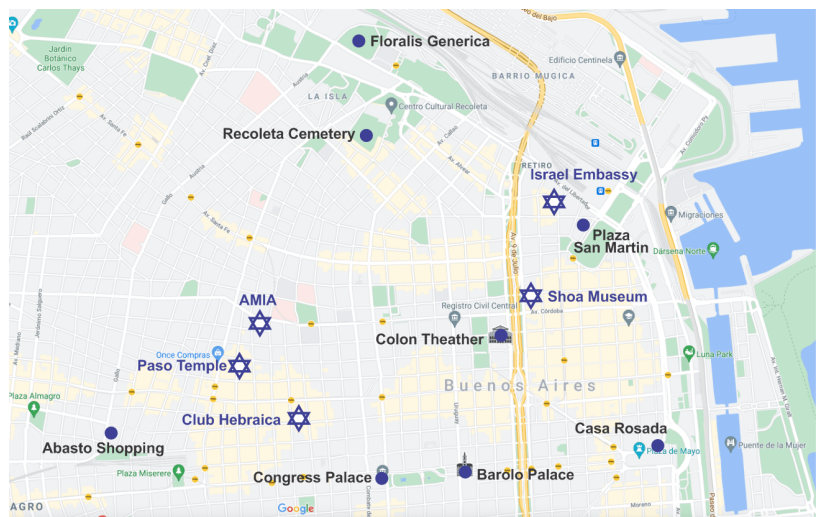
Floralis Generica
Jardín Botánico Carlos Thays
Edificio Centinela
BARRIO MUGICA
LA ISLA
Centro Cultural Recoleta
Recoleta Cemetery
Av. Santa Fe
Av. Callao
Av. Alvear
RETIRO
Israel Embassy
Plaza San Martin
Migraciones
Dársena Norte
Av. Santa Fe
Av. 9 de Julio
Registro Civil Central
Shoa Museum
Av. Córdoba
AMIA
Colon Theather
Once Compras
Paso Temple
Luna Park
Buenos Aires
Plaza Almagro
Club Hebraica
Abasto Shopping
Casa Rosada
Plaza de Mayo
Puente de la Mujer
Plaza Miserere
Congress Palace
Barolo Palace
AGRO
Google